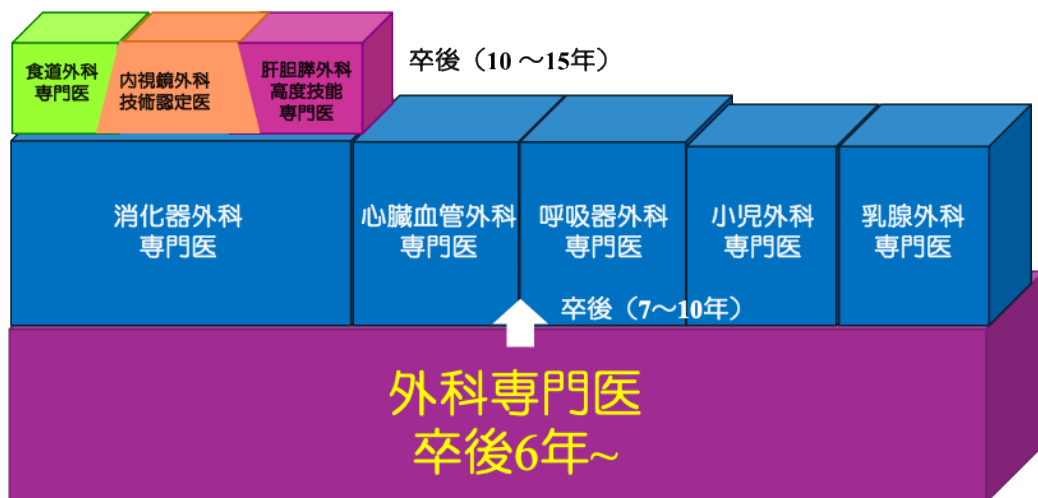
食道外科
専門医

内視鏡外科
技術認定医

肝胆膵外科
高度技能
専門医

卒後（10 ～15年）

消化器外科
専門医

心臓血管外科
専門医

呼吸器外科
専門医

小児外科
専門医

乳腺外科
専門医

卒後（7～10年）

外科専門医
卒後6年~